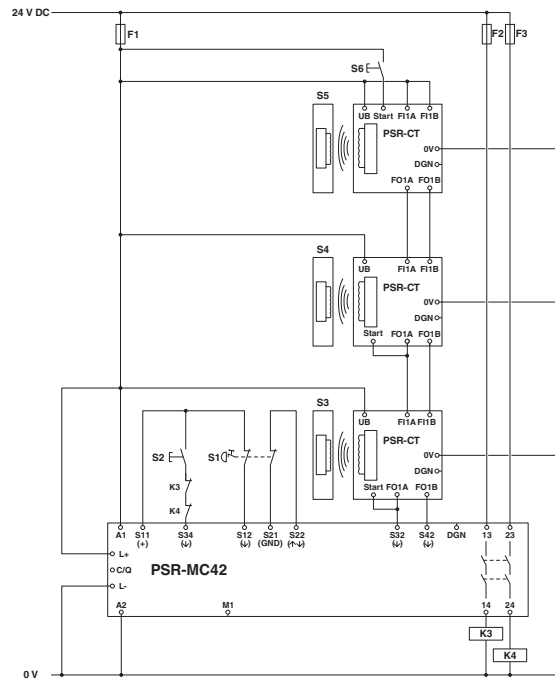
24 V DC
F1
F2
F3
S6
S5
UB Start FI1A FI1B
PSR-CT
0V
DGN
FO1A FO1B
S4
UB FI1A FI1B
PSR-CT
0V
DGN
Start FO1A FO1B
S3
UB FI1A FI1B
PSR-CT
0V
DGN
Start FO1A FO1B
S2
S1
K3
K4
A1 S11 (+) S34 (⏚) S12 (⏚) S21 (GND) S22 (⏚) S32 (⏚) S42 (⏚) DGN 13 23
L+
C/Q
L-
PSR-MC42
A2 M1 14 24
K3
K4
0 V